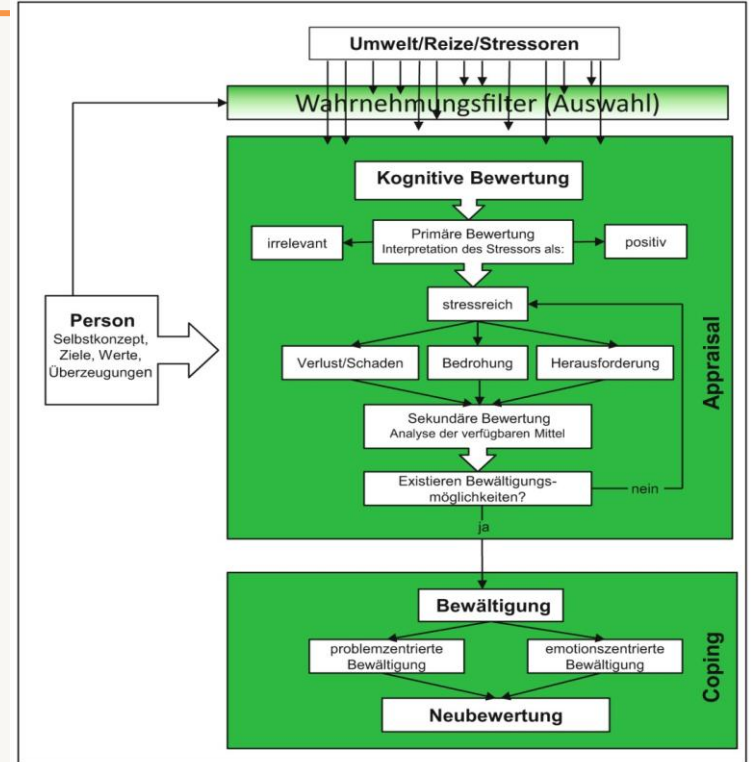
Umwelt/Reize/Stressoren

Wahrnehmungsfilter (Auswahl)

Kognitive Bewertung

irrelevant

Primäre Bewertung
Interpretation des Stressors als:

positiv

stressreich

Person
Selbstkonzept, Ziele, Werte, Überzeugungen

Verlust/Schaden

Bedrohung

Herausforderung

Sekundäre Bewertung
Analyse der verfügbaren Mittel

Existieren Bewältigungsmöglichkeiten?

nein

ja

Appraisal

Bewältigung

problemzentrierte Bewältigung

emotionszentrierte Bewältigung

Neubewertung

Coping